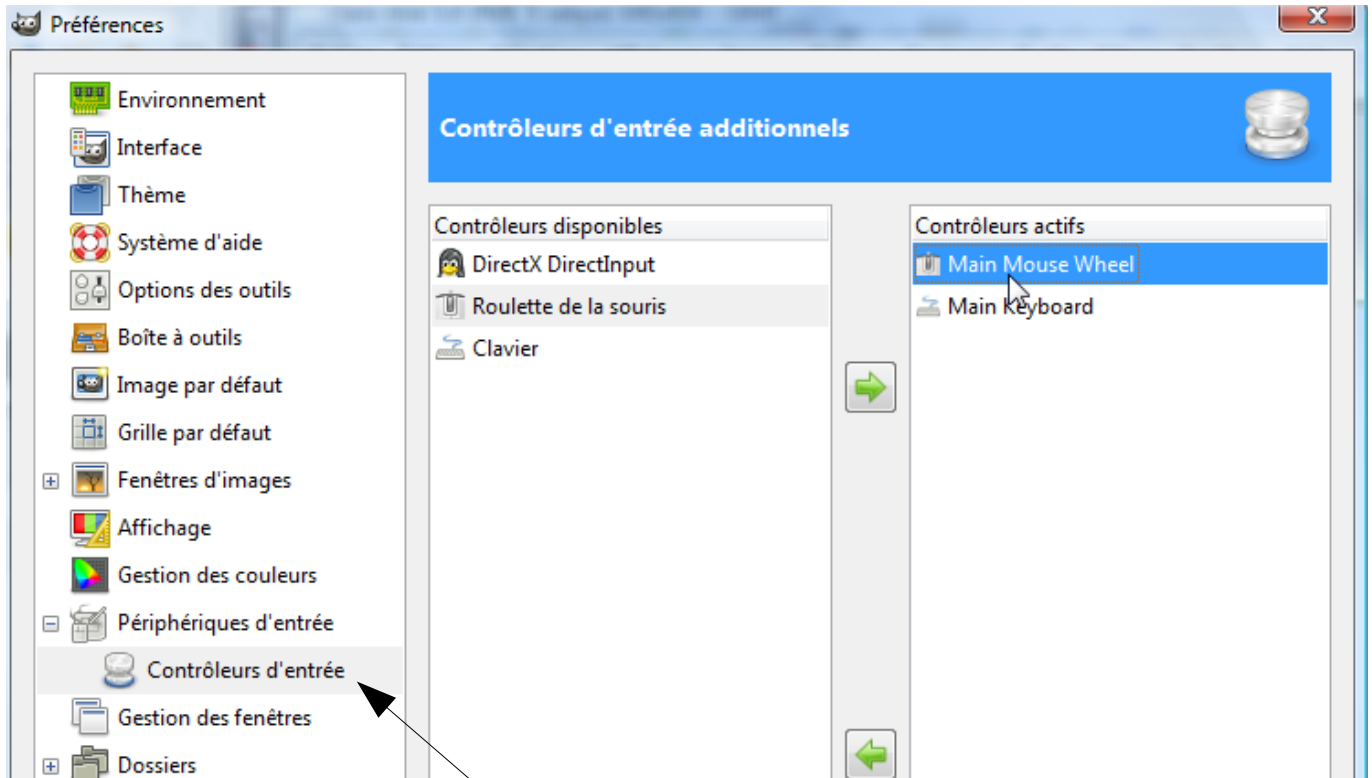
Préférences

Environnement
Interface
Thème
Système d'aide
Options des outils
Boîte à outils
Image par défaut
Grille par défaut
Fenêtres d'images
Affichage
Gestion des couleurs
Périphériques d'entrée
Contrôleurs d'entrée
Gestion des fenêtres
Dossiers

Contrôleurs d'entrée additionnels

Contrôleurs disponibles
DirectX DirectInput
Roulette de la souris
Clavier

Contrôleurs actifs
Main Mouse Wheel
Main Keyboard